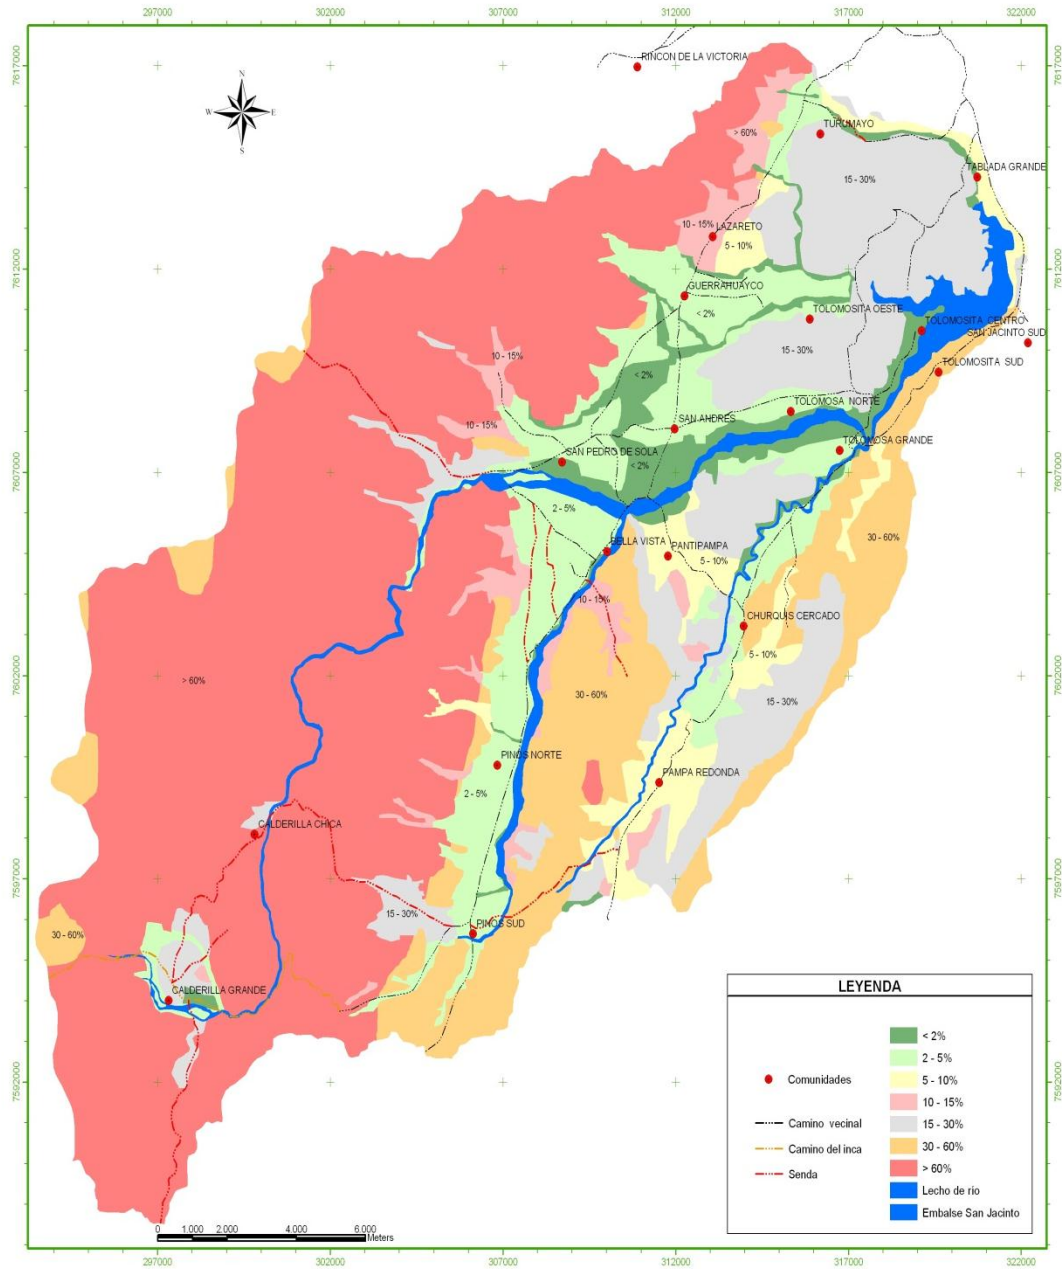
297000 302000 307000 312000 317000 322000

7617000
7612000
7607000
7602000
7597000
7592000

N
W E
S

RINCON DE LA VICTORIA
TURUMAYO
TABLADA GRANDE
> 60%
15 - 30%
10 - 15%
LAZARETO
5 - 10%
GUERRAHUAYCO
< 2%
TOLOMOSITA OESTE
TOLOMOSITA CENTRO
SAN JACINTO SUD
15 - 30%
TOLOMOSITA SUD
10 - 15%
< 2%
TOLOMOSA NORTE
SAN ANDRES
10 - 15%
TOLOMOSA GRANDE
SAN PEDRO DE SOLA
< 2%
2 - 5%
30 - 60%
BELLA VISTA
PANTIPAMPA
5 - 10%
10 - 15%
CHURQUIS CERCADO
5 - 10%
> 60%
30 - 60%
15 - 30%
PINOS NORTE
PAMPA REDONDA
2 - 5%
CALDERILLA CHICA
15 - 30%
PINOS SUD
30 - 60%
CALDERILLA GRANDE

0 1.000 2.000 4.000 6.000 Meters

LEYENDA

Comunidades
Camino vecinal
Camino del inca
Senda

< 2%
2 - 5%
5 - 10%
10 - 15%
15 - 30%
30 - 60%
> 60%
Lecho de rio
Embalse San Jacinto

297000 302000 307000 312000 317000 322000